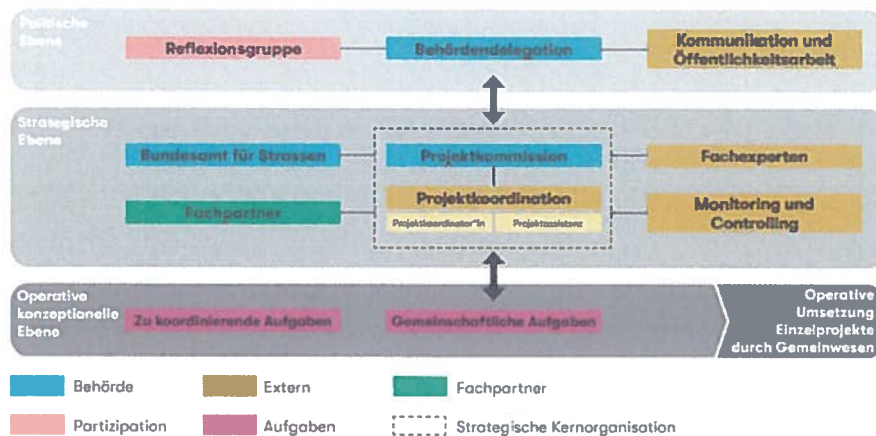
Politische Ebene

Reflexionsgruppe

Behördendelegation

Kommunikation und Öffentlichkeitsarbeit

Strategische Ebene

Bundesamt für Strassen

Projektkommission

Fachexperten

Fachpartner

Projektkoordination

Projektkoordinator*in

Projektassistenz

Monitoring und Controlling

Operative konzeptionelle Ebene

Zu koordinierende Aufgaben

Gemeinschaftliche Aufgaben

Operative Umsetzung Einzelprojekte durch Gemeinwesen

Behörde

Extern

Fachpartner

Partizipation

Aufgaben

Strategische Kernorganisation